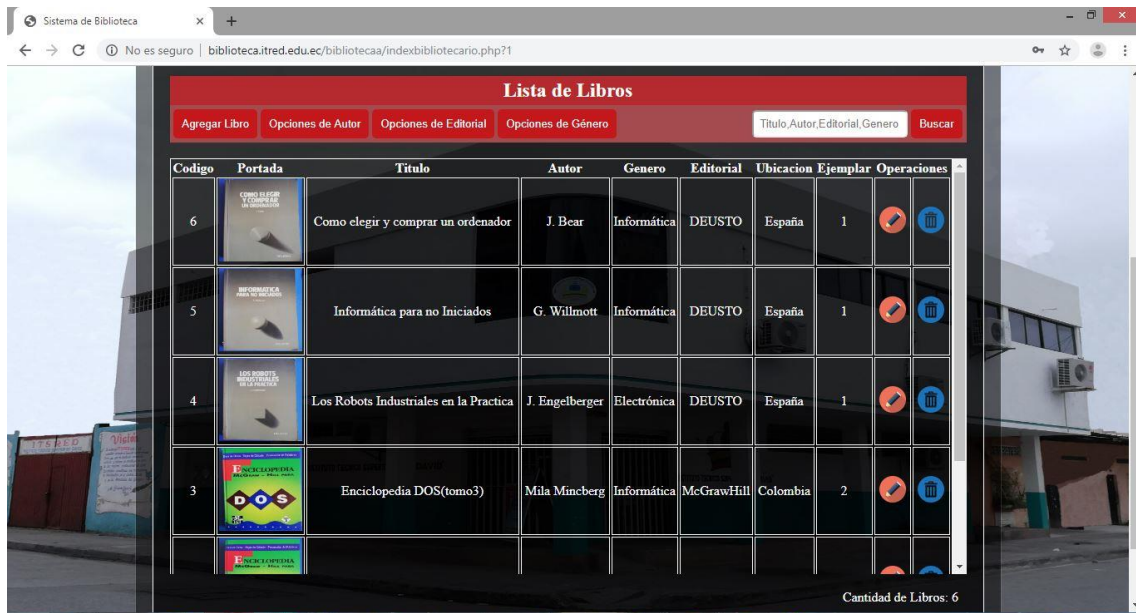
Sistema de Biblioteca × +

No es seguro | biblioteca.itred.edu.ec/bibliotecaa/indexbibliotecario.php?1

Lista de Libros

Agregar Libro | Opciones de Autor | Opciones de Editorial | Opciones de Género | Titulo,Autor,Editorial,Genero | Buscar

| Codigo | Portada | Titulo | Autor | Genero | Editorial | Ubicacion | Ejemplar | Operaciones |
|---|---|---|---|---|---|---|---|---|
| 6 | COMO ELEGIR Y COMPRAR UN ORDENADOR | Como elegir y comprar un ordenador | J. Bear | Informática | DEUSTO | España | 1 | |
| 5 | INFORMATICA PARA NO INICIADOS | Informática para no Iniciados | G. Willmott | Informática | DEUSTO | España | 1 | |
| 4 | LOS ROBOTS INDUSTRIALES EN LA PRACTICA | Los Robots Industriales en la Practica | J. Engelberger | Electrónica | DEUSTO | España | 1 | |
| 3 | ENCICLOPEDIA McGraw-Hill DOS | Enciclopedia DOS(tomo3) | Mila Mincberg | Informática | McGrawHill | Colombia | 2 | |
| | ENCICLOPEDIA | | | | | | | |

Cantidad de Libros: 6